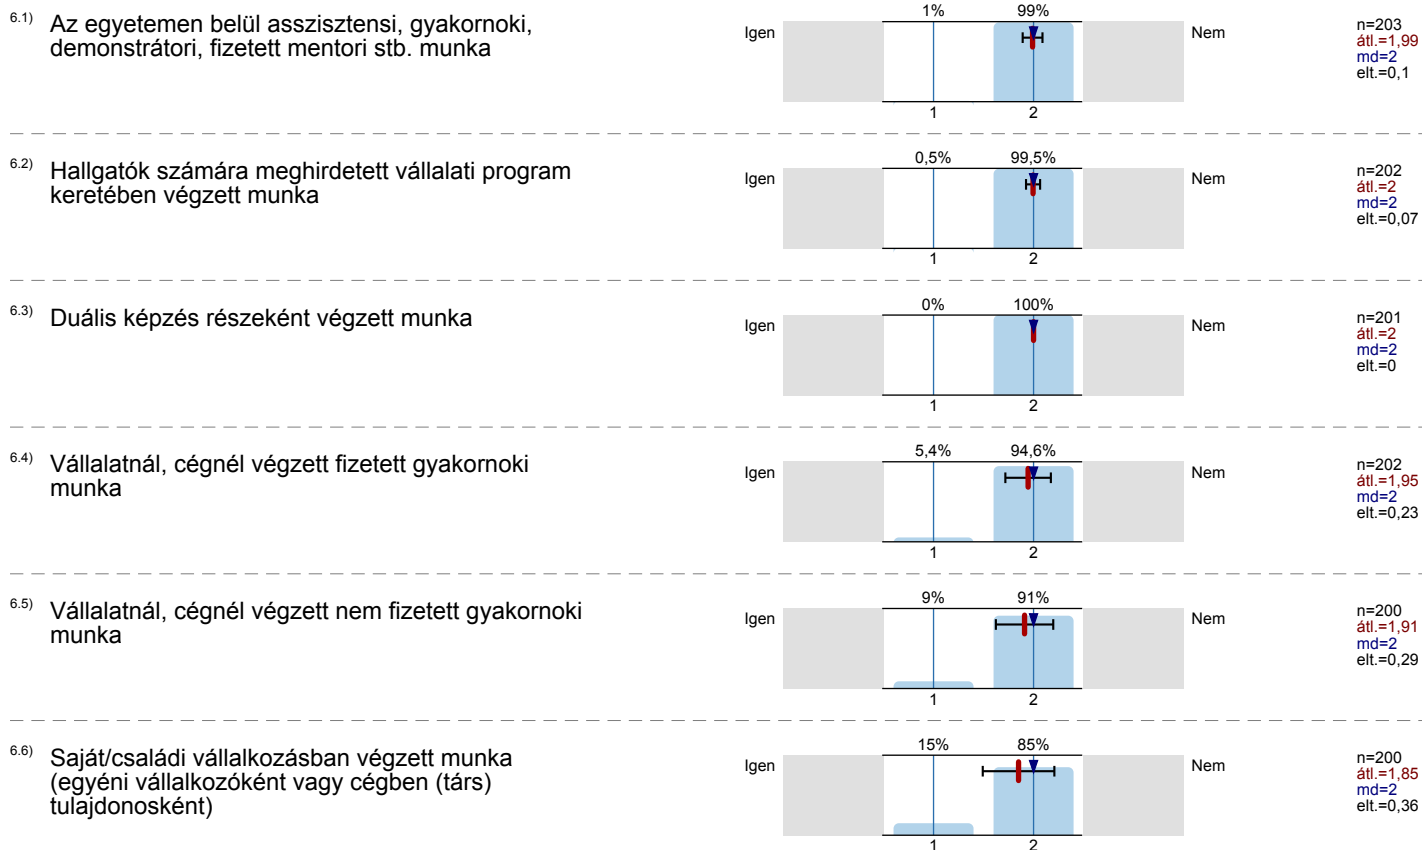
6.1) Az egyetemen belül asszisztensi, gyakornoki, demonstrátori, fizetett mentori stb. munka

Igen

1% 99%

1 2

Nem

n=203
átl.=1,99
md=2
elt.=0,1

6.2) Hallgatók számára meghirdetett vállalati program keretében végzett munka

Igen

0,5% 99,5%

1 2

Nem

n=202
átl.=2
md=2
elt.=0,07

6.3) Duális képzés részeként végzett munka

Igen

0% 100%

1 2

Nem

n=201
átl.=2
md=2
elt.=0

6.4) Vállalatnál, cégnél végzett fizetett gyakornoki munka

Igen

5,4% 94,6%

1 2

Nem

n=202
átl.=1,95
md=2
elt.=0,23

6.5) Vállalatnál, cégnél végzett nem fizetett gyakornoki munka

Igen

9% 91%

1 2

Nem

n=200
átl.=1,91
md=2
elt.=0,29

6.6) Saját/családi vállalkozásban végzett munka (egyéni vállalkozóként vagy cégben (társ) tulajdonosként)

Igen

15% 85%

1 2

Nem

n=200
átl.=1,85
md=2
elt.=0,36